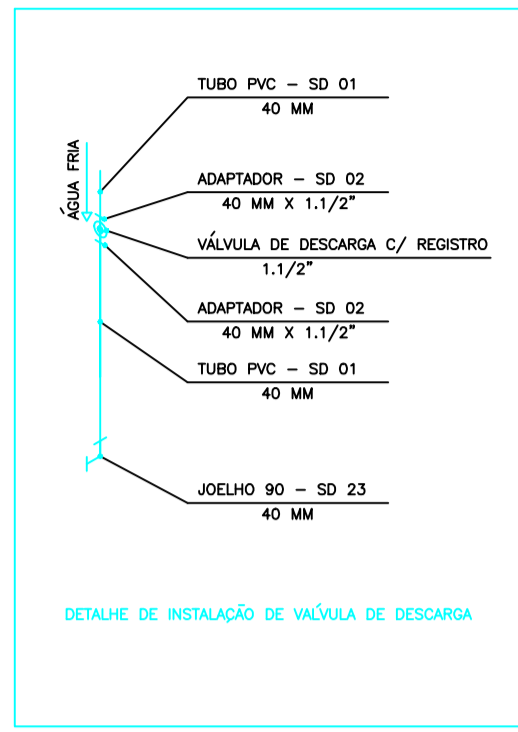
ÁGUA FRIA

TUBO PVC – SD 01
40 MM

ADAPTADOR – SD 02
40 MM X 1.1/2"

VÁLVULA DE DESCARGA C/ REGISTRO
1.1/2"

ADAPTADOR – SD 02
40 MM X 1.1/2"

TUBO PVC – SD 01
40 MM

JOELHO 90 – SD 23
40 MM

DETALHE DE INSTALAÇÃO DE VALVULA DE DESCARGA